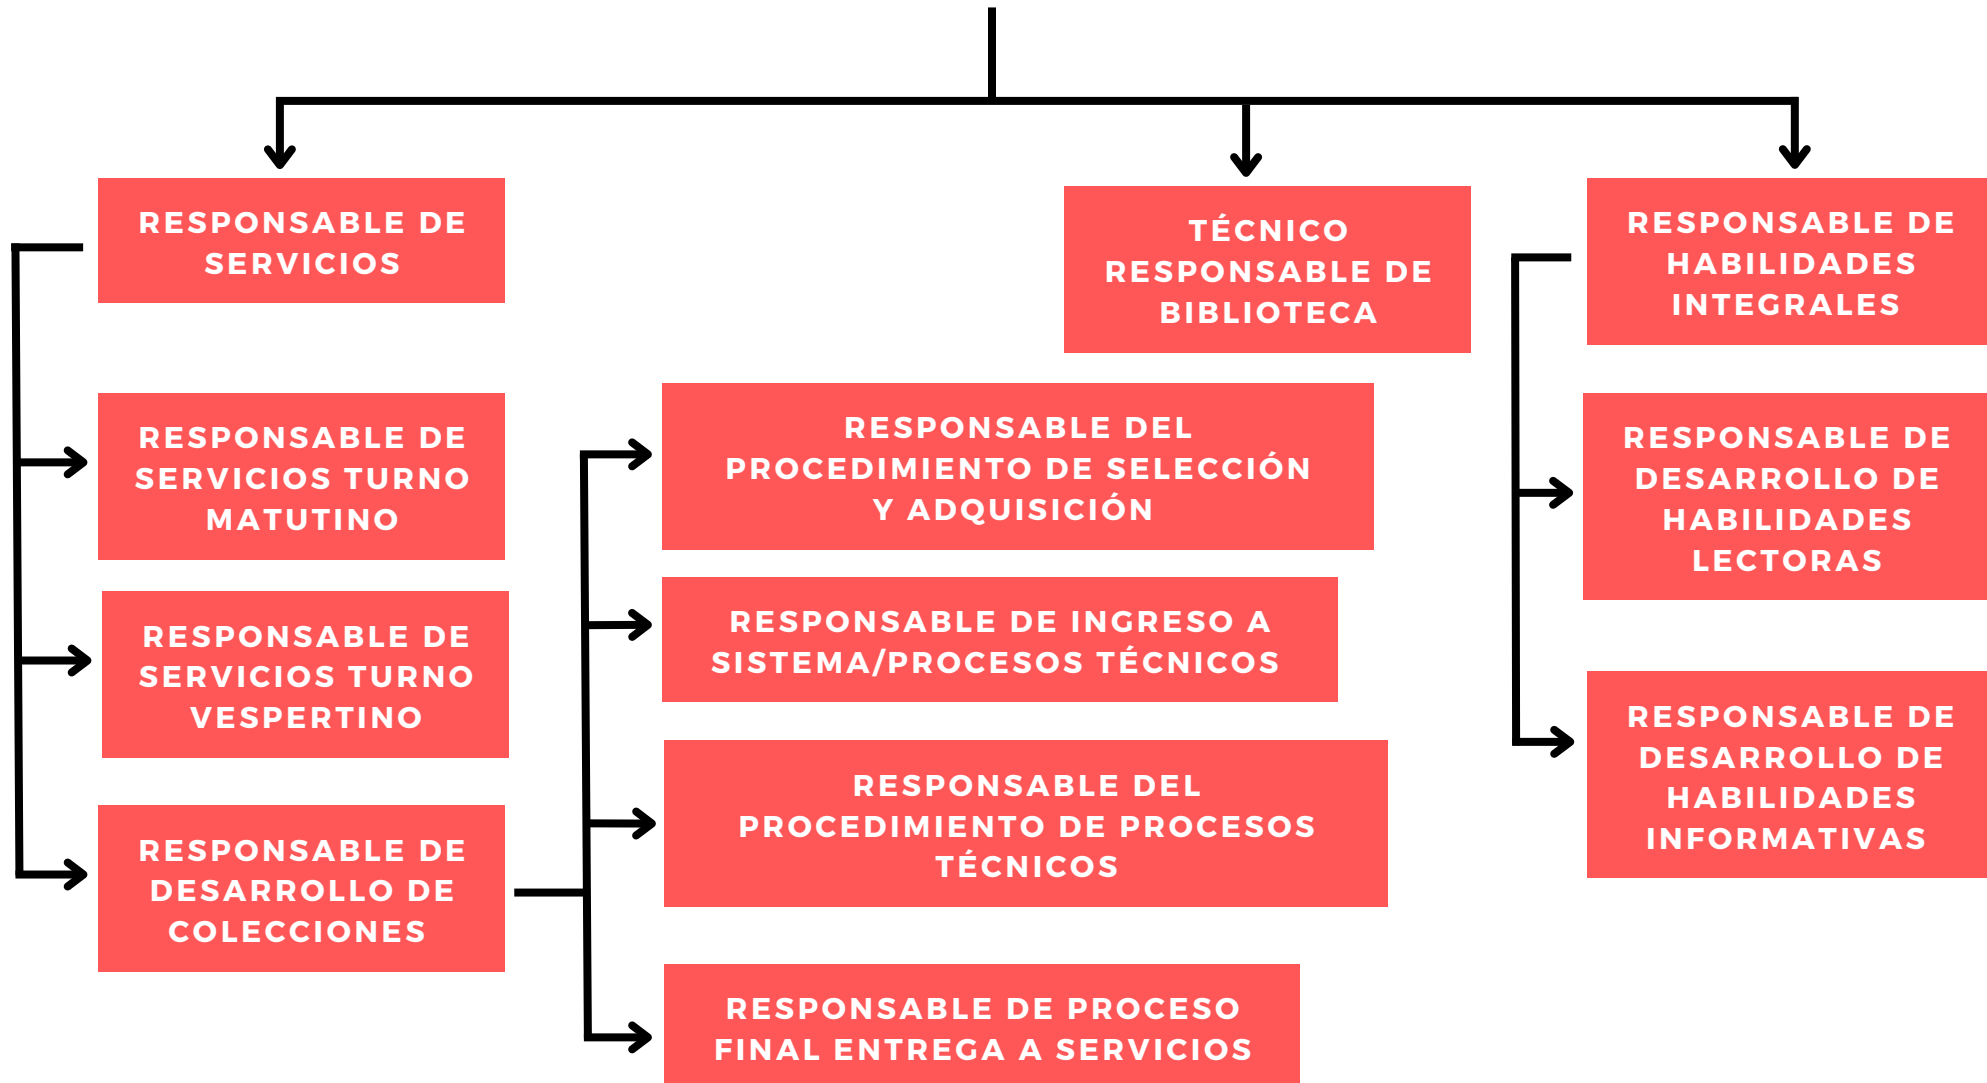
RESPONSABLE DE SERVICIOS

TÉCNICO RESPONSABLE DE BIBLIOTECA

RESPONSABLE DE HABILIDADES INTEGRALES

RESPONSABLE DE SERVICIOS TURNO MATUTINO

RESPONSABLE DE SERVICIOS TURNO VESPERTINO

RESPONSABLE DE DESARROLLO DE COLECCIONES

RESPONSABLE DEL PROCEDIMIENTO DE SELECCIÓN Y ADQUISICIÓN

RESPONSABLE DE INGRESO A SISTEMA/PROCESOS TÉCNICOS

RESPONSABLE DEL PROCEDIMIENTO DE PROCESOS TÉCNICOS

RESPONSABLE DE PROCESO FINAL ENTREGA A SERVICIOS

RESPONSABLE DE DESARROLLO DE HABILIDADES LECTORAS

RESPONSABLE DE DESARROLLO DE HABILIDADES INFORMATIVAS